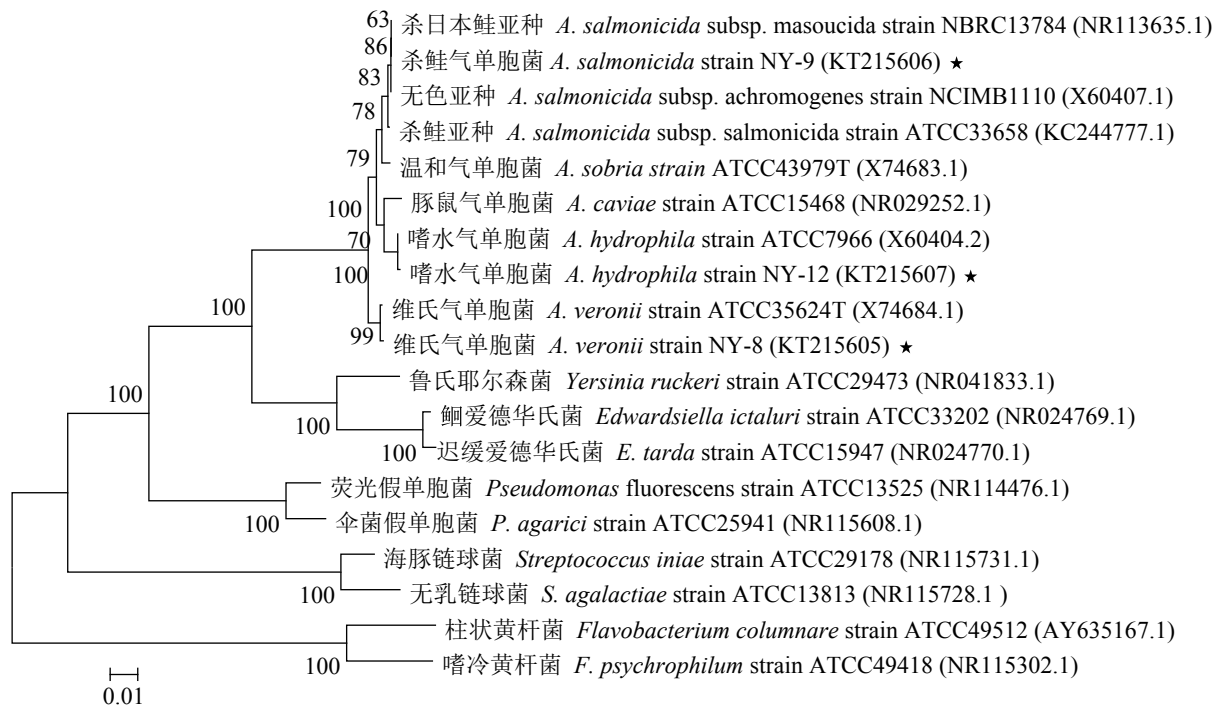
63 杀日本鲑亚种 A. salmonicida subsp. masoucida strain NBRC13784 (NR113635.1)
86 杀鲑气单胞菌 A. salmonicida strain NY-9 (KT215606) ★
83 无色亚种 A. salmonicida subsp. achromogenes strain NCIMB1110 (X60407.1)
78 杀鲑亚种 A. salmonicida subsp. salmonicida strain ATCC33658 (KC244777.1)
79 温和气单胞菌 A. sobria strain ATCC43979T (X74683.1)
100 豚鼠气单胞菌 A. caviae strain ATCC15468 (NR029252.1)
70 嗜水气单胞菌 A. hydrophila strain ATCC7966 (X60404.2)
100 嗜水气单胞菌 A. hydrophila strain NY-12 (KT215607) ★
100 维氏气单胞菌 A. veronii strain ATCC35624T (X74684.1)
99 维氏气单胞菌 A. veronii strain NY-8 (KT215605) ★
100 鲁氏耶尔森菌 Yersinia ruckeri strain ATCC29473 (NR041833.1)
100 鮰爱德华氏菌 Edwardsiella ictaluri strain ATCC33202 (NR024769.1)
100 迟缓爱德华氏菌 E. tarda strain ATCC15947 (NR024770.1)
荧光假单胞菌 Pseudomonas fluorescens strain ATCC13525 (NR114476.1)
100 伞菌假单胞菌 P. agarici strain ATCC25941 (NR115608.1)
海豚链球菌 Streptococcus iniae strain ATCC29178 (NR115731.1)
100 无乳链球菌 S. agalactiae strain ATCC13813 (NR115728.1 )
柱状黄杆菌 Flavobacterium columnare strain ATCC49512 (AY635167.1)
100 嗜冷黄杆菌 F. psychrophilum strain ATCC49418 (NR115302.1)
0.01